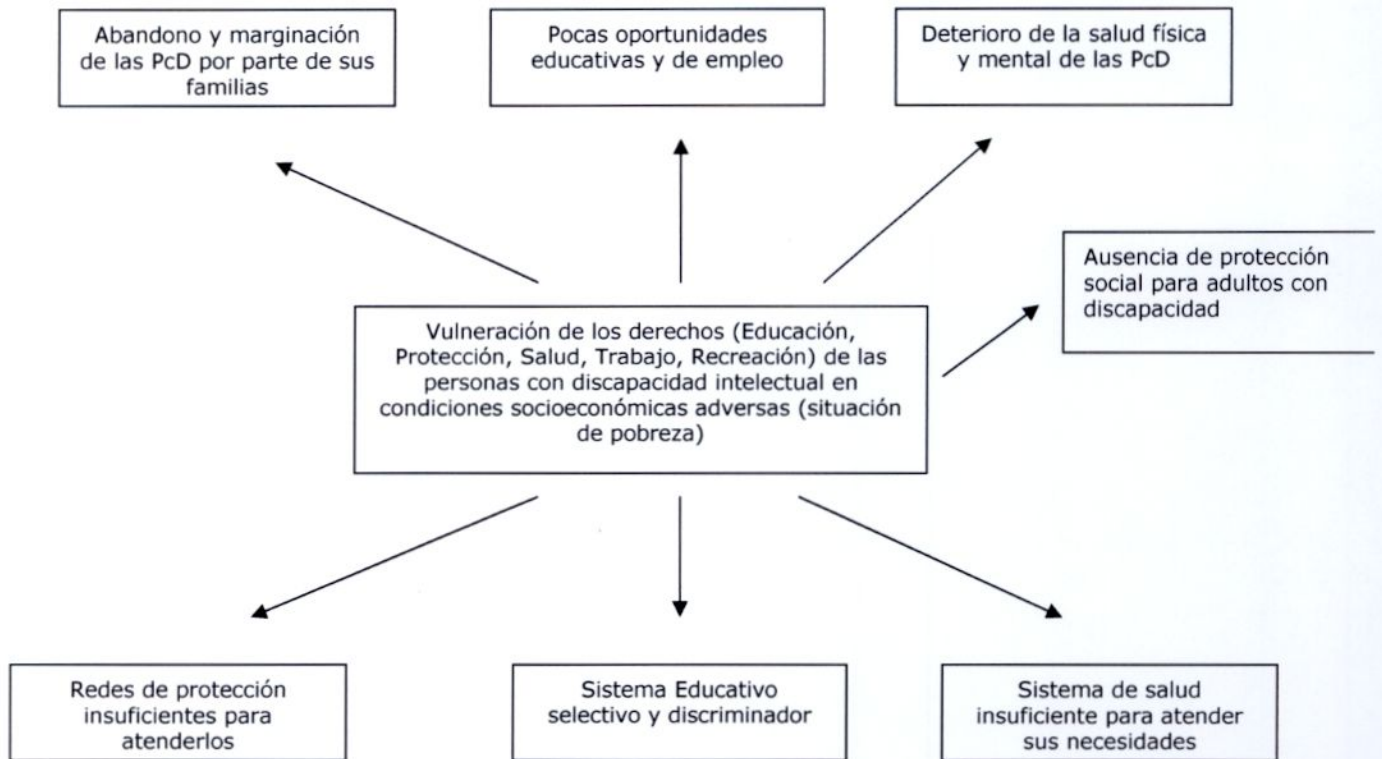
Abandono y marginación de las PcD por parte de sus familias

Pocas oportunidades educativas y de empleo

Deterioro de la salud física y mental de las PcD

Ausencia de protección social para adultos con discapacidad

Vulneración de los derechos (Educación, Protección, Salud, Trabajo, Recreación) de las personas con discapacidad intelectual en condiciones socioeconómicas adversas (situación de pobreza)

Redes de protección insuficientes para atenderlos

Sistema Educativo selectivo y discriminador

Sistema de salud insuficiente para atender sus necesidades